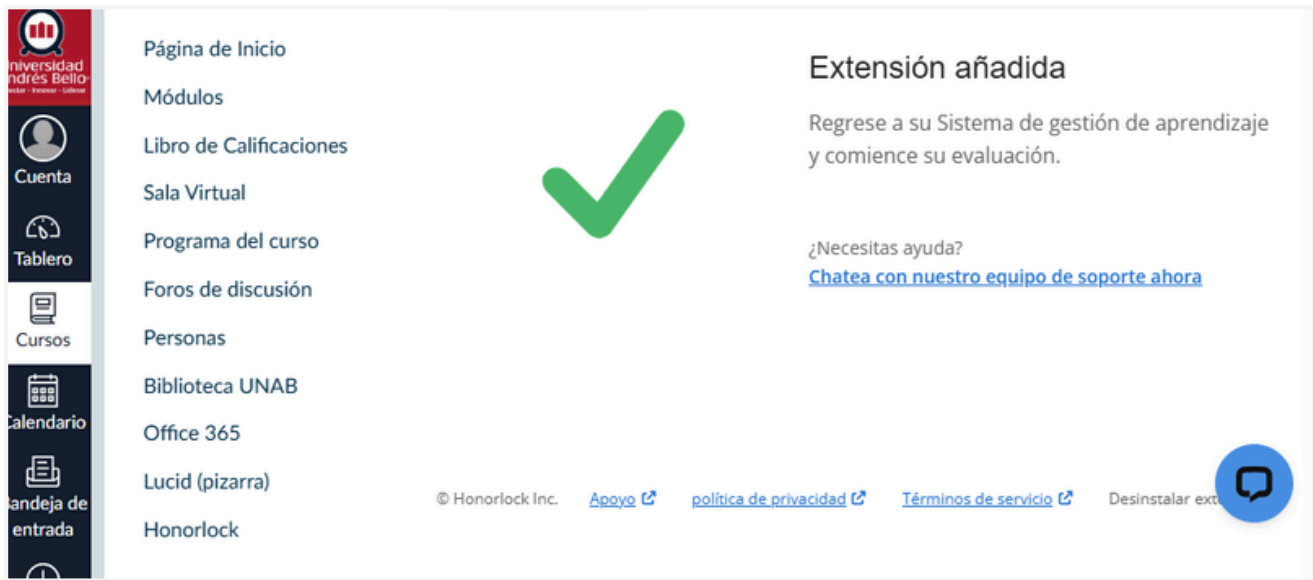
niversidad
ndrés Bello
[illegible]

Cuenta

Tablero

Cursos

alendario

andeja de entrada

Página de Inicio
Módulos
Libro de Calificaciones
Sala Virtual
Programa del curso
Foros de discusión
Personas
Biblioteca UNAB
Office 365
Lucid (pizarra)
Honorlock

Extensión añadida

Regrese a su Sistema de gestión de aprendizaje y comience su evaluación.

¿Necesitas ayuda?
Chatea con nuestro equipo de soporte ahora

© Honorlock Inc. Apoyo política de privacidad Términos de servicio Desinstalar ext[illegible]